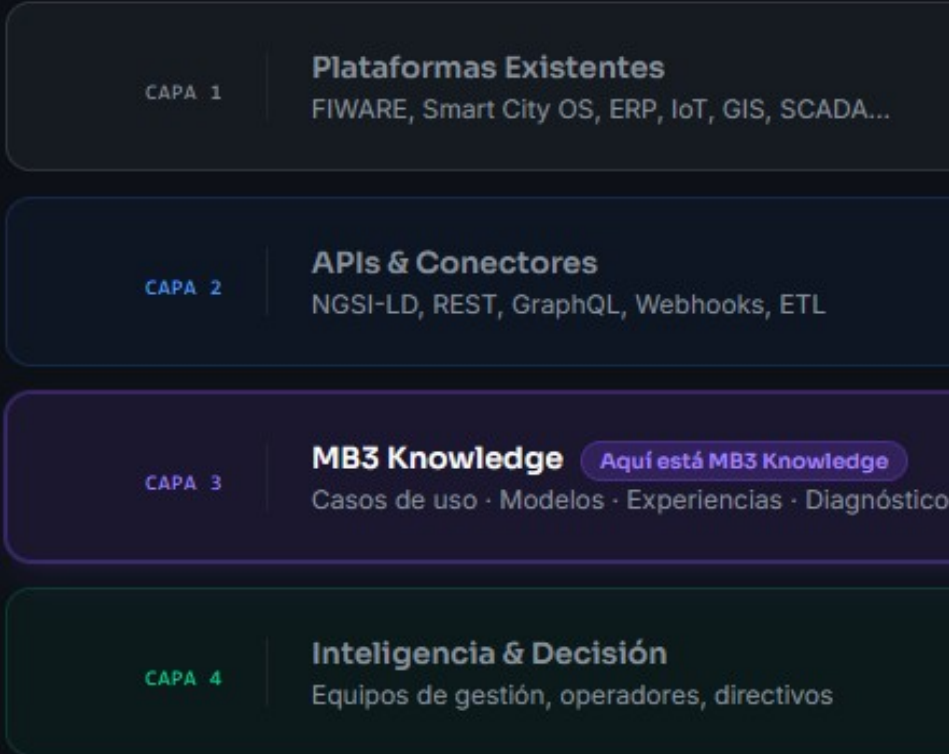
CAPA 1

Plataformas Existentes
FIWARE, Smart City OS, ERP, IoT, GIS, SCADA...

CAPA 2

APIs & Conectores
NGSI-LD, REST, GraphQL, Webhooks, ETL

CAPA 3

MB3 Knowledge Aquí está MB3 Knowledge
Casos de uso · Modelos · Experiencias · Diagnóstico

CAPA 4

Inteligencia & Decisión
Equipos de gestión, operadores, directivos